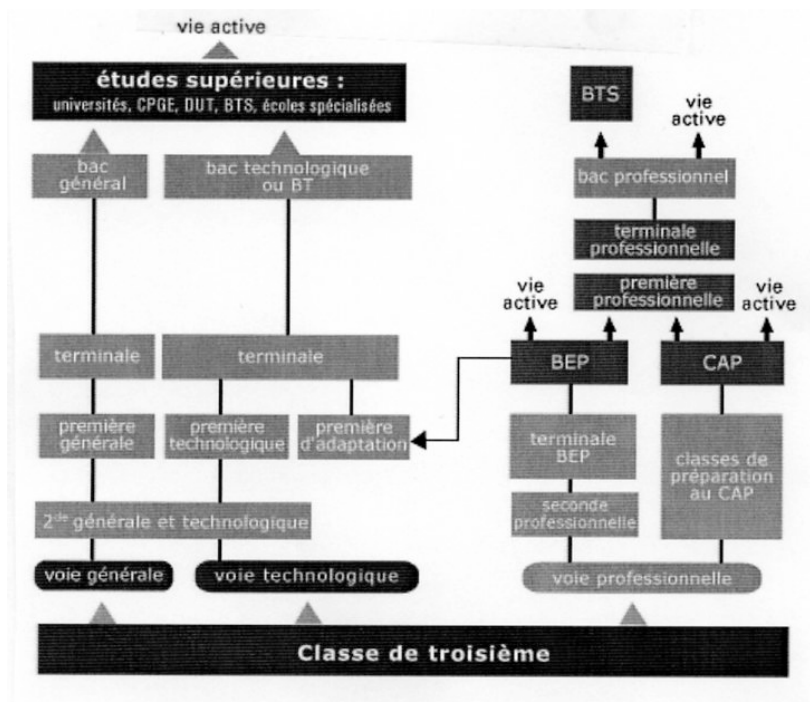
vie active

études supérieures :
universités, CPGE, DUT, BTS, écoles spécialisées

bac général

bac technologique ou BT

terminale

terminale

première générale

première technologique

première d'adaptation

2$^{de}$ générale et technologique

voie générale

voie technologique

BTS

vie active

bac professionnel

terminale professionnelle

vie active

première professionnelle

vie active

BEP

CAP

terminale BEP

seconde professionnelle

classes de préparation au CAP

voie professionnelle

Classe de troisième